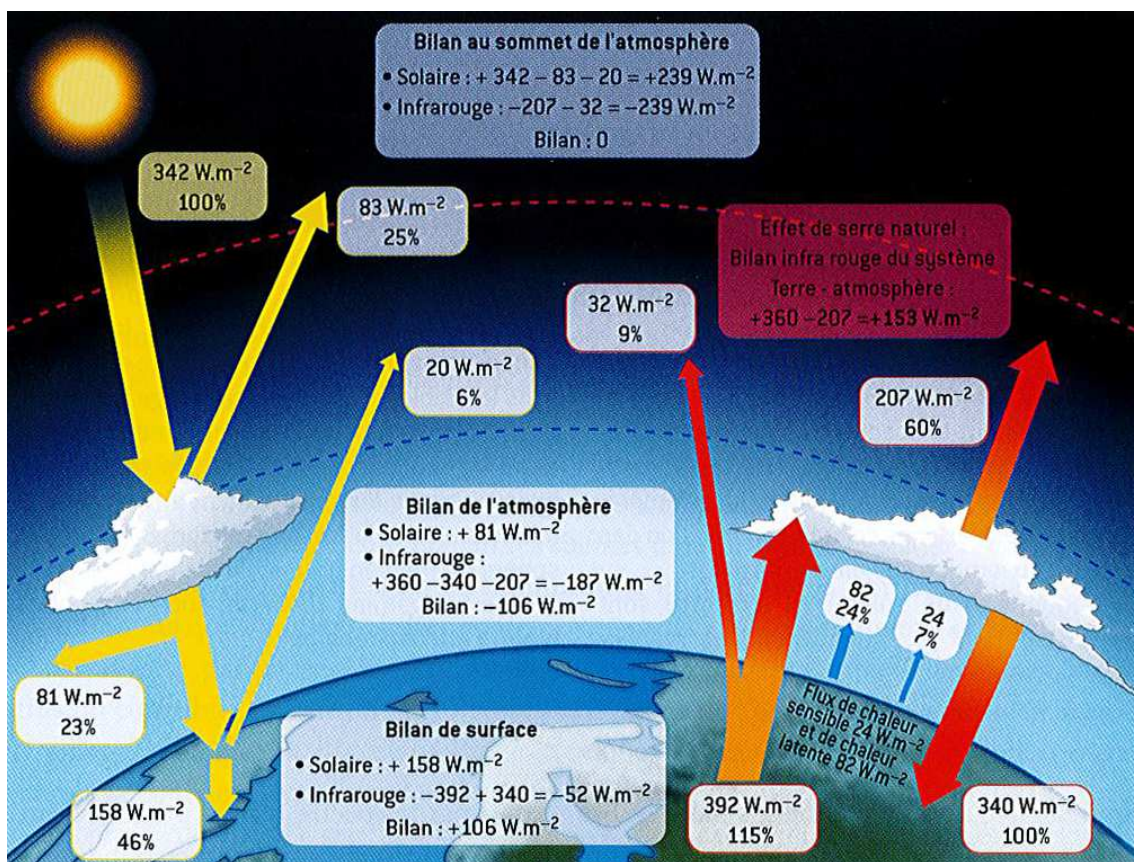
Bilan au sommet de l'atmosphère
• Solaire : + 342 – 83 – 20 = +239 W.m$^{-2}$
• Infrarouge : –207 – 32 = –239 W.m$^{-2}$
Bilan : 0

342 W.m$^{-2}$
100%

83 W.m$^{-2}$
25%

Effet de serre naturel :
Bilan infra rouge du système
Terre - atmosphère :
+360 – 207 = +153 W.m$^{-2}$

32 W.m$^{-2}$
9%

20 W.m$^{-2}$
6%

207 W.m$^{-2}$
60%

Bilan de l'atmosphère
• Solaire : + 81 W.m$^{-2}$
• Infrarouge :
+360 –340 –207 = –187 W.m$^{-2}$
Bilan : –106 W.m$^{-2}$

82
24%

24
7%

81 W.m$^{-2}$
23%

Flux de chaleur sensible 24 W.m$^{-2}$ et de chaleur latente 82 W.m$^{-2}$

Bilan de surface
• Solaire : + 158 W.m$^{-2}$
• Infrarouge : –392 + 340 = –52 W.m$^{-2}$
Bilan : +106 W.m$^{-2}$

158 W.m$^{-2}$
46%

392 W.m$^{-2}$
115%

340 W.m$^{-2}$
100%